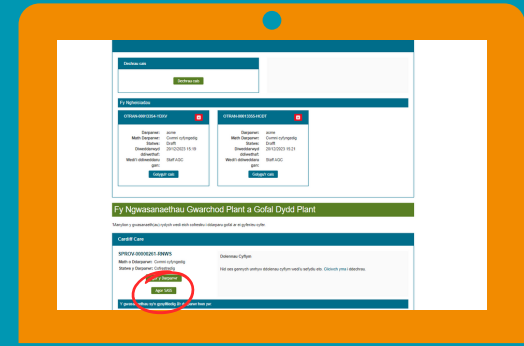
Dechrau cais

Dechrau cais

Fy Ngheisiadau

OTRAIN-00013354-Y2D2

Deiliadaeth: avine
Math Darparwr: Gwerth cyfrangedig
Statws: Drafft
Diweddarwyd ddiwethaf: 20/12/2023 15:19
Wedi'i ddiweddaru gan: Staff ASC

Golygu'r cais

OTRAIN-00013355-HCDT

Deiliadaeth: avine
Math Darparwr: Gwerth cyfrangedig
Statws: Drafft
Diweddarwyd ddiwethaf: 20/12/2023 15:23
Wedi'i ddiweddaru gan: Staff ASC

Golygu'r cais

Fy Ngwasanaethau Gwarchod Plant a Gofal Dydd Plant

Manylion y gwasanaeth/au cyfredol sydd wedi eich cofrestru i ddarparu gofal ar eu gyfer/ais cyfer.

Cardiff Care

SPBOV-00000261-RNWS
Math o Ddarparwr: Gwerth cyfrangedig
Statws y Darparwr: Cofrestredig

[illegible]

Agor SASS

Datganiadau Cyflwyn

Nid oes gennych unrhyw ddatganiadau cyflwyn wedi'u darllen eto. Cliciwch yma i ddechrau.

Y gwasanaethau sydd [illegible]